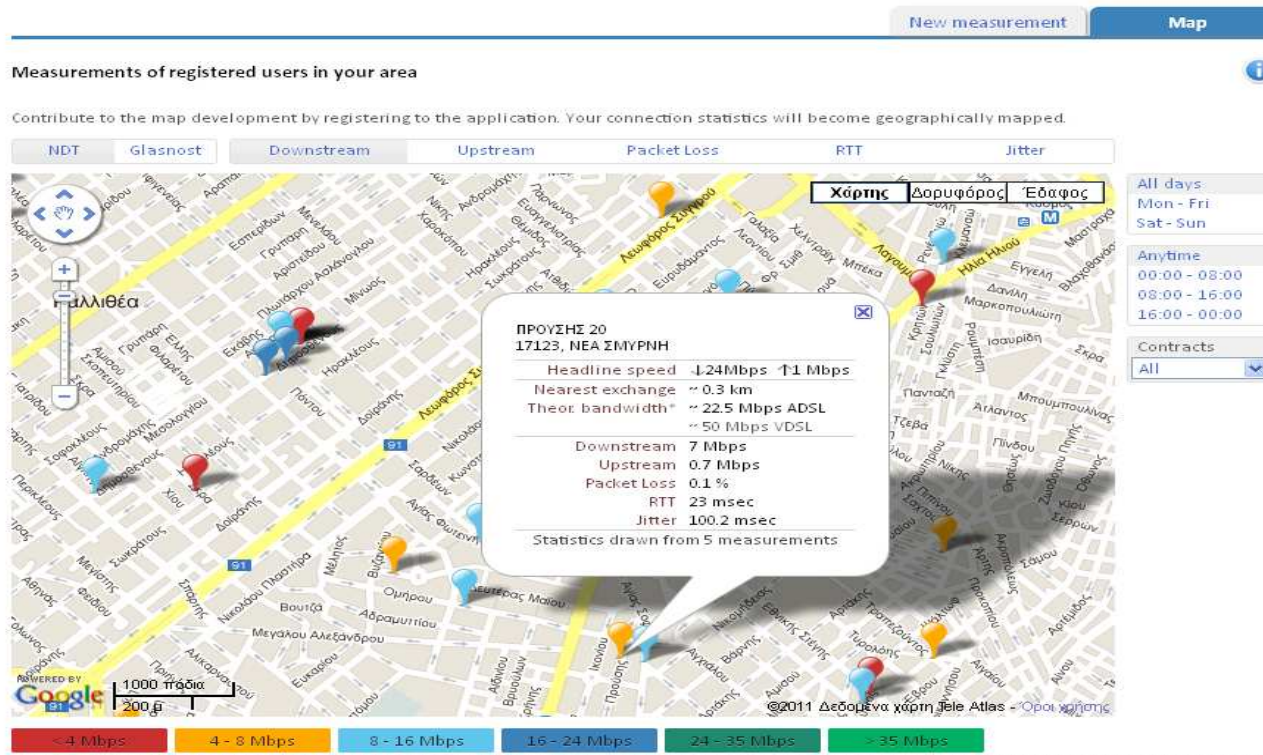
New measurement | Map

Measurements of registered users in your area

Contribute to the map development by registering to the application. Your connection statistics will become geographically mapped.

NDT | Glasnost | Downstream | Upstream | Packet Loss | RTT | Jitter

Χάρτης | Δορυφόρος | Έδαφος

All days
Mon - Fri
Sat - Sun

Anytime
00:00 - 08:00
08:00 - 16:00
16:00 - 00:00

Contracts
All

Καλλιθέα

ΠΡΟΥΣΗΣ 20
17123, ΝΕΑ ΣΜΥΡΝΗ

| | |
|---|---|
| Headline speed | ↓24Mbps ↑1 Mbps |
| Nearest exchange | ~ 0.3 km |
| Theor. bandwidth* | ~ 22.5 Mbps ADSL |
| | ~ 50 Mbps VDSL |
| Downstream | 7 Mbps |
| Upstream | 0.7 Mbps |
| Packet Loss | 0.1 % |
| RTT | 23 msec |
| Jitter | 100.2 msec |

Statistics drawn from 5 measurements

Λεωφόρος Συγγρού
Ηλία Ηλιού
Λαγουμιτζή
Ομήρου
Βουτζά
Αδραμυττίου
Μεγάλου Αλεξάνδρου
Νικολάου Πλαστήρα
Δοϊράνης
Ηρακλέους
Πόντου
Μίνωος
Εθνικής Στέγης
Αγχιάλου
Τραπεζούντος
Πανταζή
Ατλαντος
Πίνδου
Σερρών
Σάμου
Αρτεμίδος
Λευτέρας Μαΐου

POWERED BY Google
1000 πόδια
200 μ
©2011 Δεδομένα χάρτη Tele Atlas - Όροι χρήσης

<4 Mbps | 4 - 8 Mbps | 8 - 16 Mbps | 16 - 24 Mbps | 24 - 35 Mbps | >35 Mbps